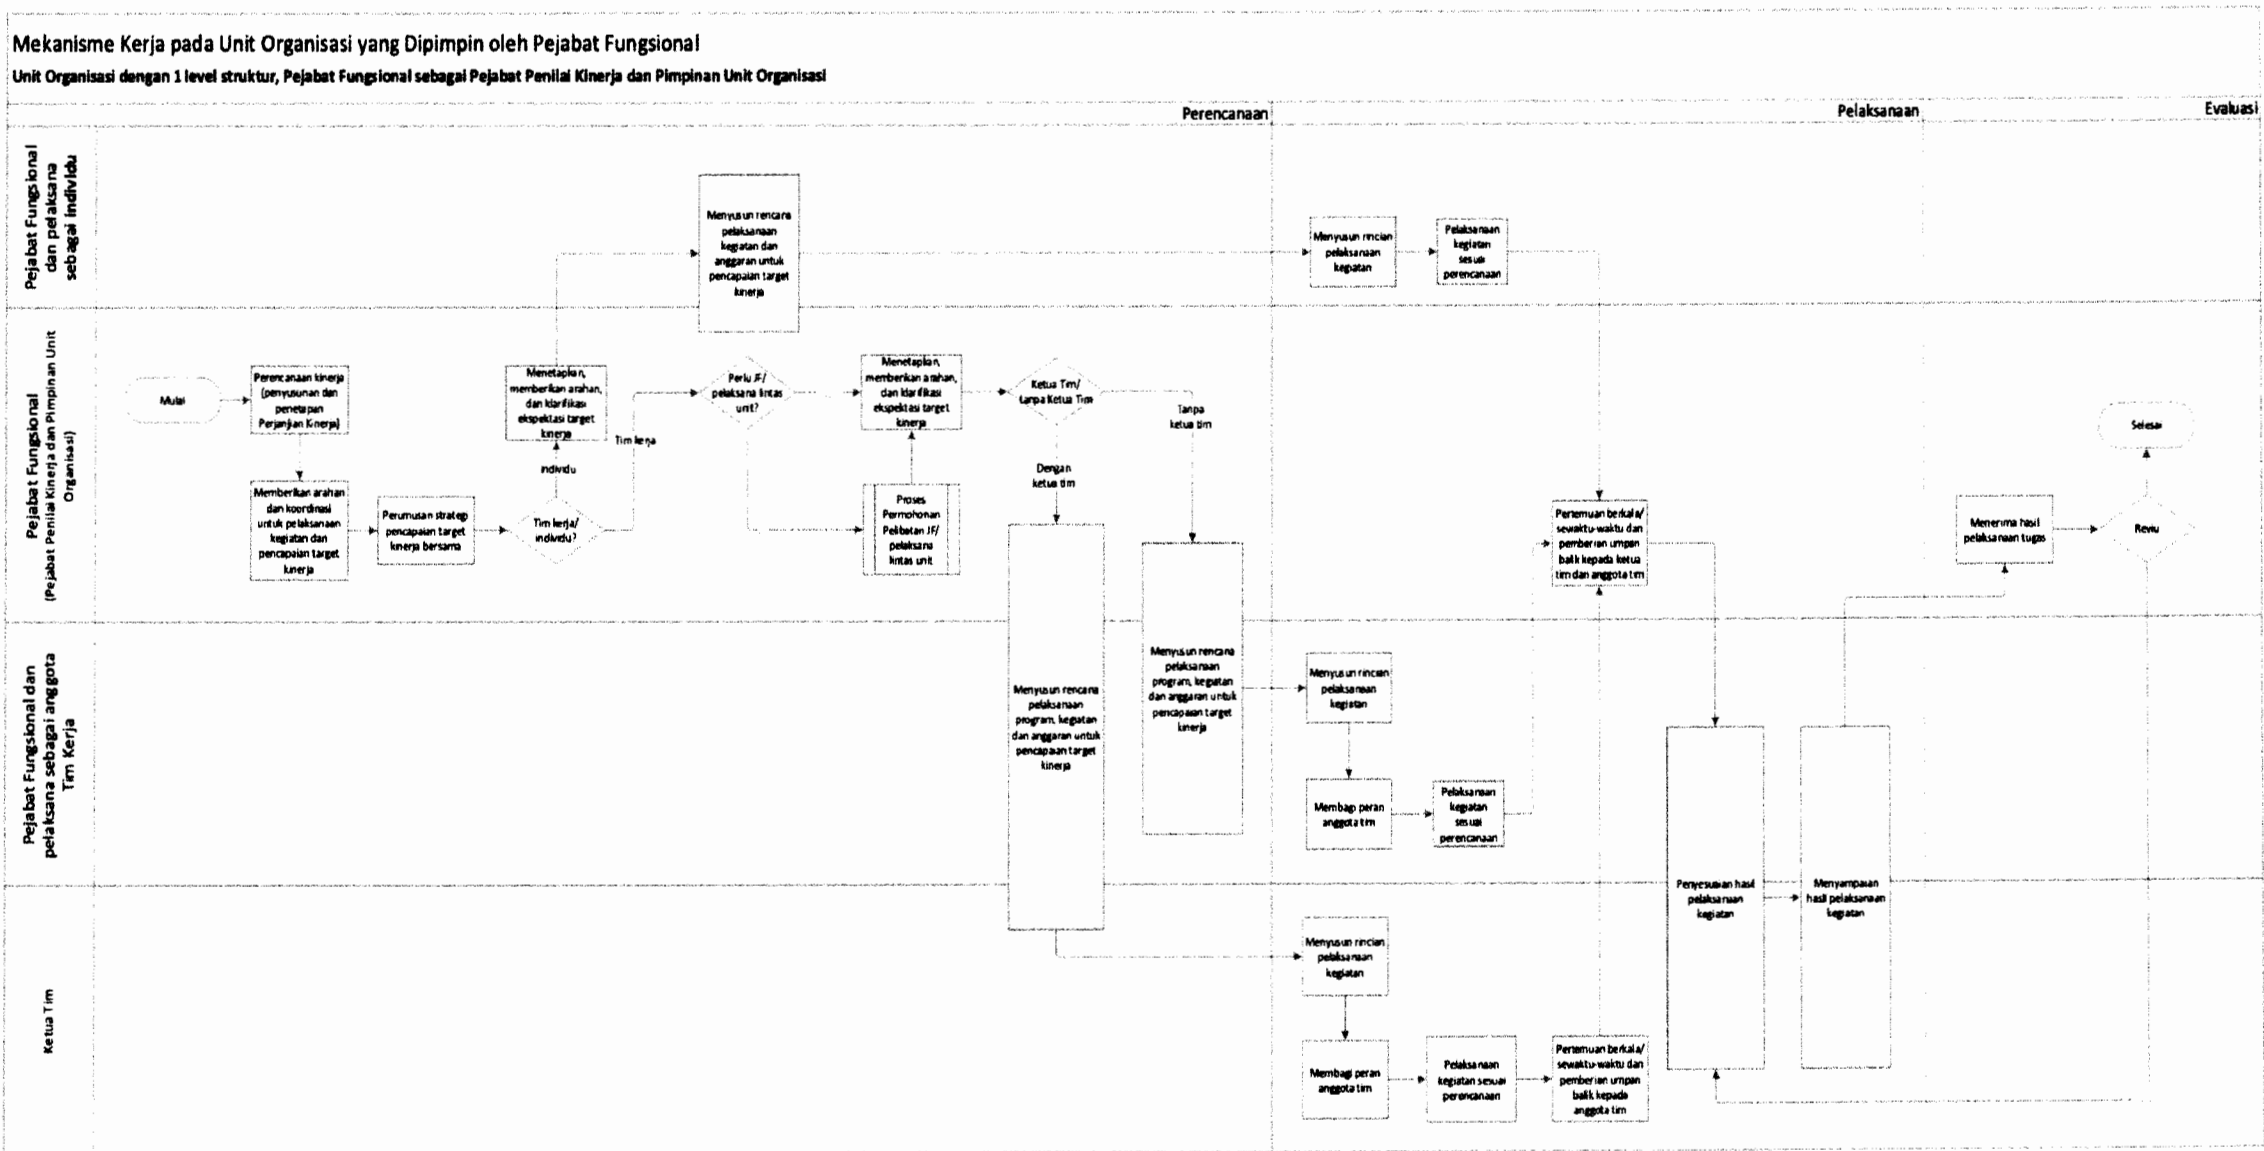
Mekanisme Kerja pada Unit Organisasi yang Dipimpin oleh Pejabat Fungsional

Unit Organisasi dengan 1 level struktur, Pejabat Fungsional sebagai Pejabat Penilai Kinerja dan Pimpinan Unit Organisasi

Perencanaan

Pelaksanaan

Evaluasi

Pejabat Fungsional dan pelaksana sebagai individu

Pejabat Fungsional (Pejabat Penilai Kinerja dan Pimpinan Unit Organisasi)

Pejabat Fungsional dan pelaksana sebagai anggota Tim Kerja

Ketua Tim

Mulai

Perencanaan kinerja (penyusunan dan penetapan Perjanjian Kinerja)

Memberikan arahan dan koordinasi untuk pelaksanaan kegiatan dan pencapaian target kinerja

Perumusan strategi pencapaian target kinerja bersama

Tim kerja/ individu?

individu

Tim kerja

Menetapkan, memberikan arahan, dan klarifikasi ekspektasi target kinerja

Menyusun rencana pelaksanaan kegiatan dan anggaran untuk pencapaian target kinerja

Perlu JF/ pelaksana lintas unit?

Proses Permohonan Pelibatan JF/ pelaksana lintas unit

Menetapkan, memberikan arahan, dan klarifikasi ekspektasi target kinerja

Ketua Tim/ tanpa Ketua Tim

Tanpa ketua tim

Dengan ketua tim

Menyusun rencana pelaksanaan program, kegiatan dan anggaran untuk pencapaian target kinerja

Menyusun rencana pelaksanaan program, kegiatan dan anggaran untuk pencapaian target kinerja

Menyusun rincian pelaksanaan kegiatan

Pelaksanaan kegiatan sesuai perencanaan

Menyusun rincian pelaksanaan kegiatan

Membagi peran anggota tim

Pelaksanaan kegiatan sesuai perencanaan

Menyusun rincian pelaksanaan kegiatan

Membagi peran anggota tim

Pelaksanaan kegiatan sesuai perencanaan

Pertemuan berkala/ sewaktu-waktu dan pemberian umpan balik kepada anggota tim

Pertemuan berkala/ sewaktu-waktu dan pemberian umpan balik kepada ketua tim dan anggota tim

Penyesuaian hasil pelaksanaan kegiatan

Menyampaikan hasil pelaksanaan kegiatan

Menerima hasil pelaksanaan tugas

Reviu

Selesai